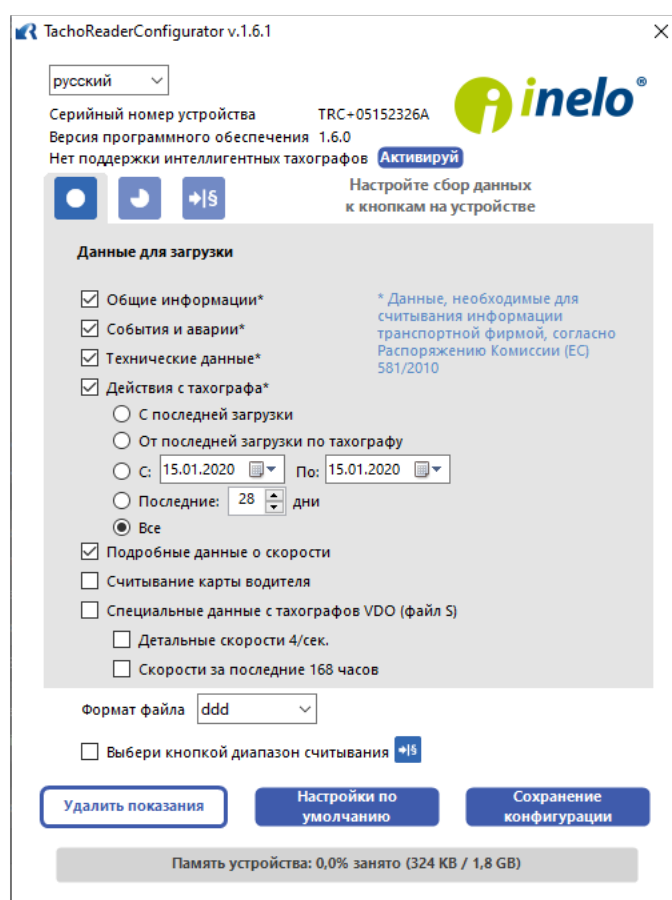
TachoReaderConfigurator v.1.6.1

русский

Серийный номер устройства TRC+05152326A
Версия программного обеспечения 1.6.0
Нет поддержки интеллигентных тахографов Активируй

inelo®

→|§

Настройте сбор данных к кнопкам на устройстве

Данные для загрузки

Общие информации*
События и аварии*
Технические данные*
Действия с тахографа*

* Данные, необходимые для считывания информации транспортной фирмой, согласно Распоряжению Комиссии (ЕС) 581/2010

С последней загрузки
От последней загрузки по тахографу
С: 15.01.2020 По: 15.01.2020
Последние: 28 дни
Все

Подробные данные о скорости
Считывание карты водителя
Специальные данные с тахографов VDO (файл S)
Детальные скорости 4/сек.
Скорости за последние 168 часов

Формат файла ddd

Выбери кнопкой диапазон считывания →|§

Удалить показания
Настройки по умолчанию
Сохранение конфигурации

Память устройства: 0,0% занято (324 KB / 1,8 GB)